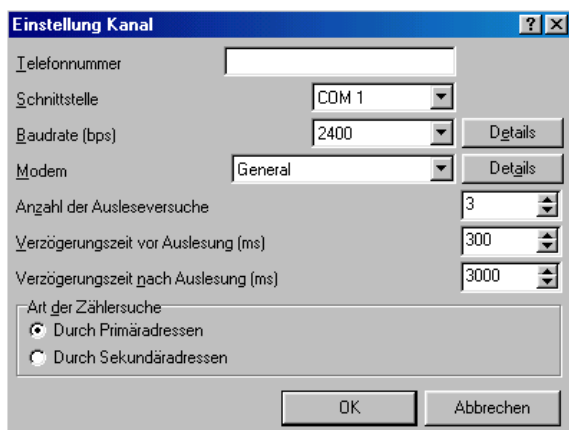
Einstellung Kanal

?

Telefonnummer

Schnittstelle

COM 1

Baudrate (bps)

2400

Details

Modem

General

Details

Anzahl der Ausleseversuche

3

Verzögerungszeit vor Auslesung (ms)

300

Verzögerungszeit nach Auslesung (ms)

3000

Art der Zählersuche

Durch Primäradressen

Durch Sekundäradressen

OK

Abbrechen